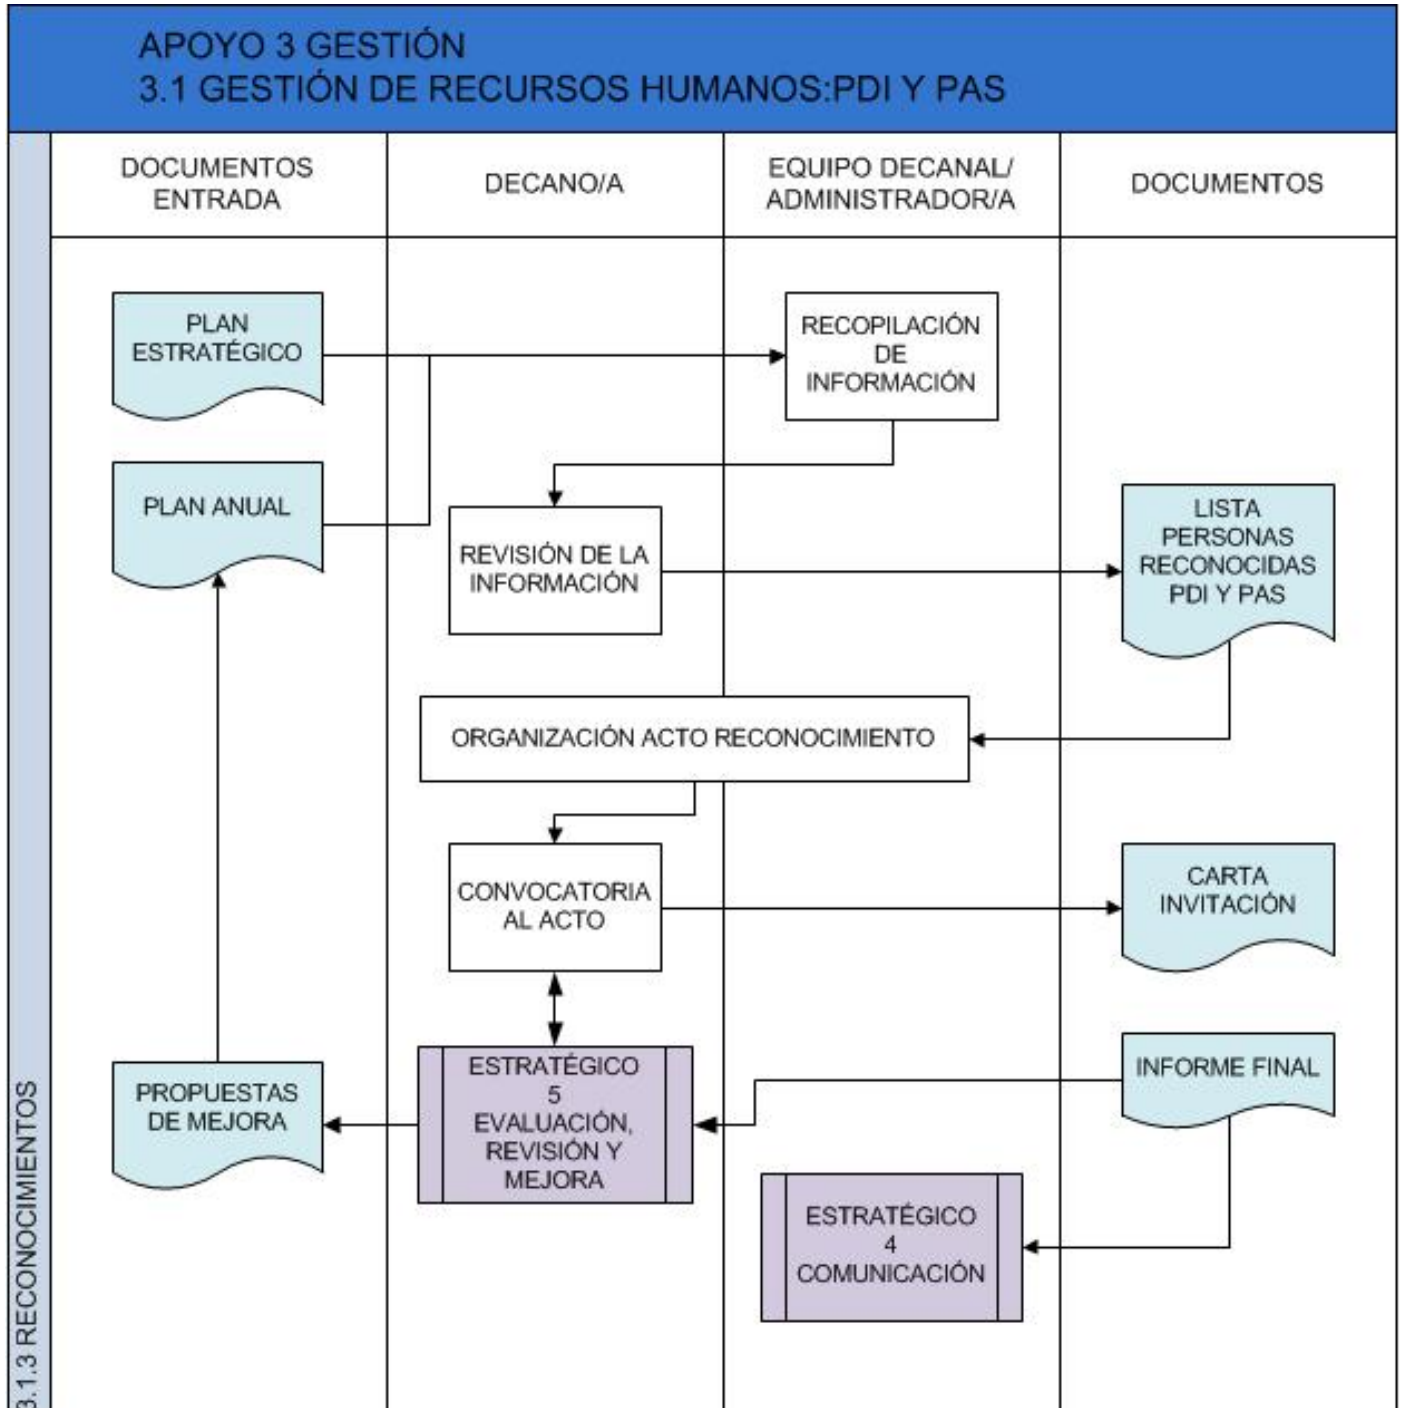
APOYO 3 GESTIÓN
3.1 GESTIÓN DE RECURSOS HUMANOS:PDI Y PAS

3.1.3 RECONOCIMIENTOS

DOCUMENTOS ENTRADA

DECANO/A

EQUIPO DECANAL/ ADMINISTRADOR/A

DOCUMENTOS

PLAN ESTRATÉGICO

PLAN ANUAL

RECOPILACIÓN DE INFORMACIÓN

REVISIÓN DE LA INFORMACIÓN

LISTA PERSONAS RECONOCIDAS PDI Y PAS

ORGANIZACIÓN ACTO RECONOCIMIENTO

CONVOCATORIA AL ACTO

CARTA INVITACIÓN

INFORME FINAL

PROPUESTAS DE MEJORA

ESTRATÉGICO 5 EVALUACIÓN, REVISIÓN Y MEJORA

ESTRATÉGICO 4 COMUNICACIÓN